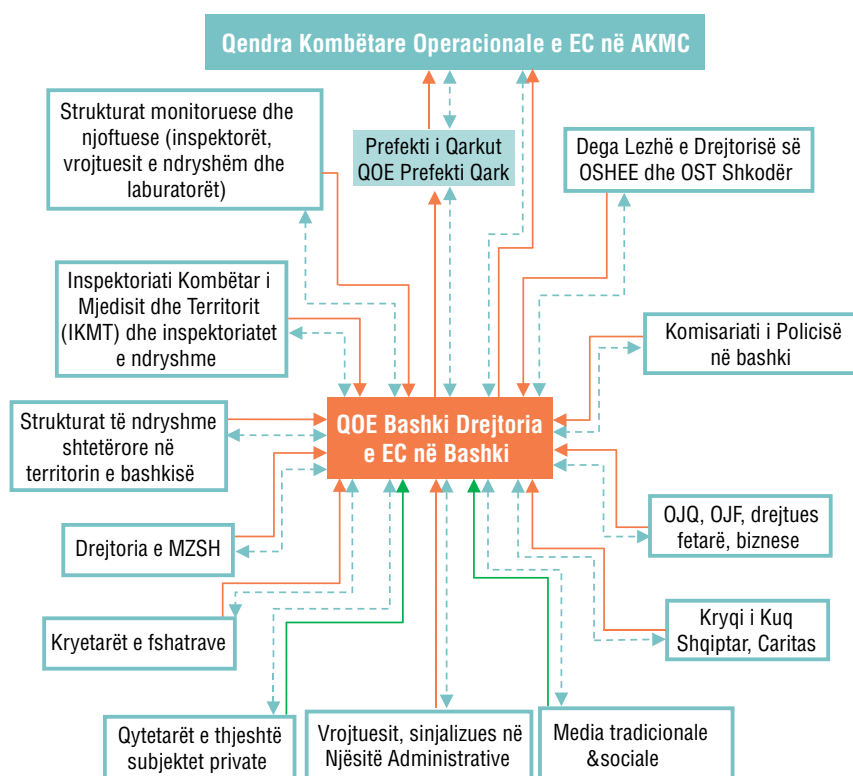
Qendra Kombëtare Operacionale e EC në AKMC

Strukturat monitoruese dhe njoftuese (inspektorët, vrojtuesit e ndryshëm dhe laburatorët)

Prefekti i Qarkut
QOE Prefekti Qark

Dega Lezhë e Drejtorisë së OSHEE dhe OST Shkodër

Inspektoriati Kombëtar i Mjedisit dhe Territorit (IKMT) dhe inspektoriatet e ndryshme

Komisariati i Policisë në bashki

Strukturat të ndryshme shtetërore në territorin e bashkisë

QOE Bashki Drejtoria e EC në Bashki

OJQ, OJF, drejtues fetarë, biznese

Drejtoria e MZSH

Kryqi i Kuq Shqiptar, Caritas

Kryetarët e fshatrave

Qytetarët e thjeshtë subjektet private

Vrojtuesit, sinjalizues në Njësitë Administrative

Media tradicionale &sociale